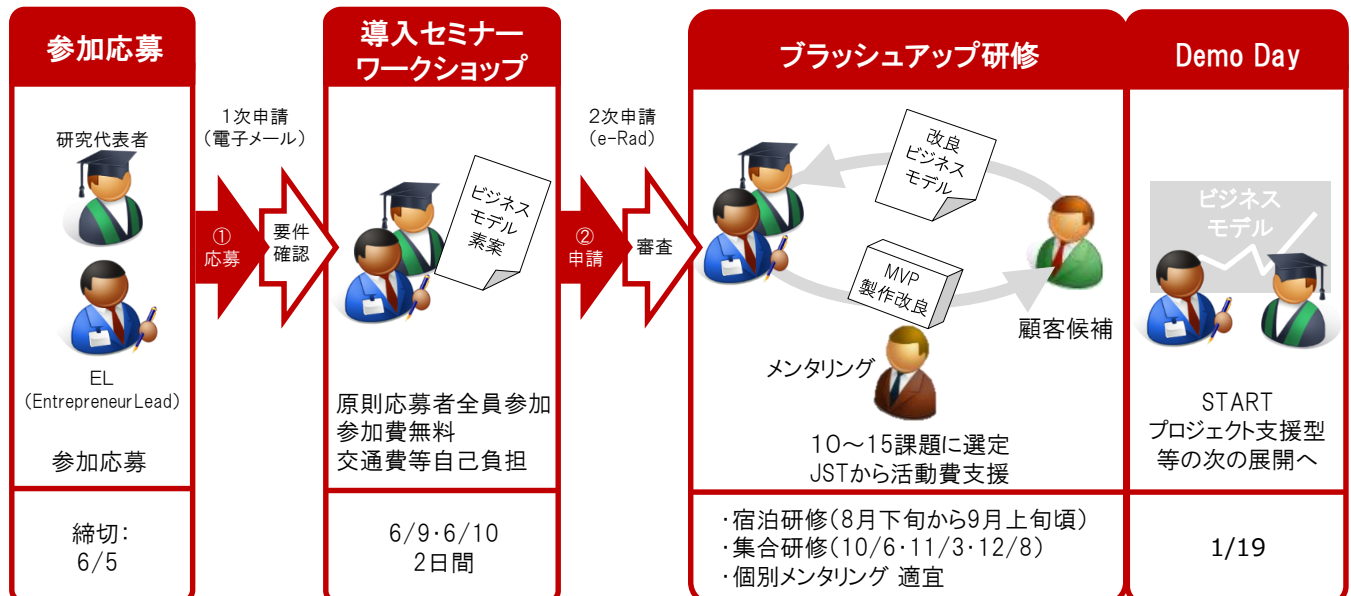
参加応募

研究代表者

EL
(EntrepreneurLead)

参加応募

締切:
6/5

1次申請
(電子メール)

①
応募

要件
確認

導入セミナー
ワークショップ

ビジネス
モデル
素案

原則応募者全員参加
参加費無料
交通費等自己負担

6/9･6/10
2日間

2次申請
(e-Rad)

②
申請

審査

ブラッシュアップ研修

改良
ビジネス
モデル

MVP
製作改良

顧客候補

メンタリング

10〜15課題に選定
JSTから活動費支援

･宿泊研修(8月下旬から9月上旬頃)
･集合研修(10/6･11/3･12/8)
･個別メンタリング 適宜

Demo Day

ビジネス
モデル

START
プロジェクト支援型
等の次の展開へ

1/19